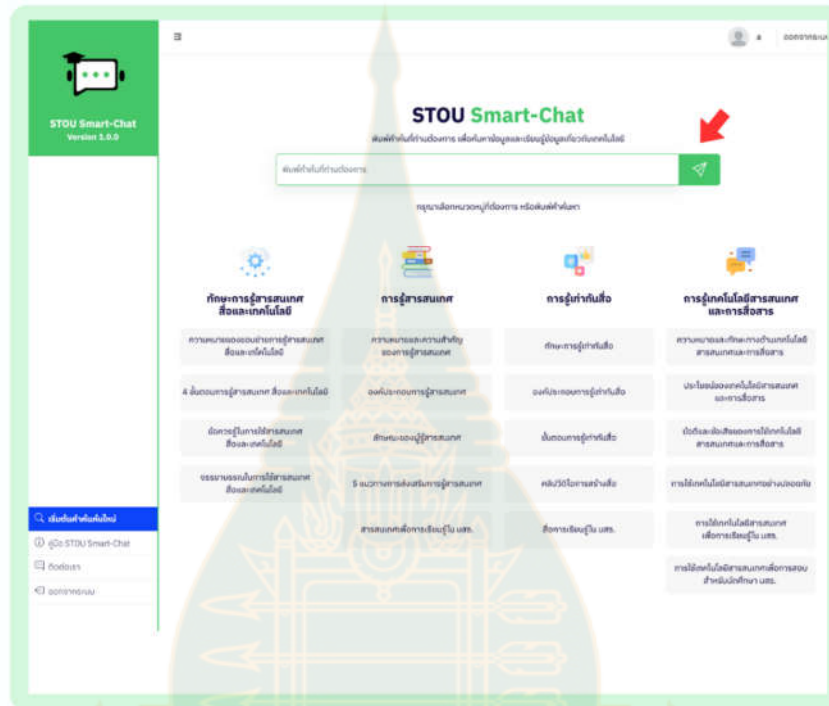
STOU Smart-Chat
Version 1.0.0

a ออกจากระบบ

STOU Smart-Chat
พิมพ์คำค้นที่ท่านต้องการ เพื่อค้นหาข้อมูลและเรียนรู้ข้อมูลเกี่ยวกับเทคโนโลยี

พิมพ์คำค้นที่ท่านต้องการ

กรุณาเลือกหมวดหมู่ที่ต้องการ หรือพิมพ์คำค้นหา

ทักษะการรู้สารสนเทศ สื่อและเทคโนโลยี
การรู้สารสนเทศ
การรู้เท่าทันสื่อ
การรู้เทคโนโลยีสารสนเทศและการสื่อสาร

ความหมายและขอบข่ายการรู้สารสนเทศ สื่อและเทคโนโลยี
ความหมายและความสำคัญของการรู้สารสนเทศ
ทักษะการรู้เท่าทันสื่อ
ความหมายและทักษะทางด้านเทคโนโลยีสารสนเทศและการสื่อสาร

4 ขั้นตอนการรู้สารสนเทศ สื่อและเทคโนโลยี
องค์ประกอบการรู้สารสนเทศ
องค์ประกอบการรู้เท่าทันสื่อ
ประโยชน์ของเทคโนโลยีสารสนเทศและการสื่อสาร

ข้อควรรู้ในการใช้สารสนเทศ สื่อและเทคโนโลยี
ลักษณะของผู้รู้สารสนเทศ
ขั้นตอนการรู้เท่าทันสื่อ
ข้อดีและข้อเสียของการใช้เทคโนโลยีสารสนเทศและการสื่อสาร

จรรยาบรรณในการใช้สารสนเทศ สื่อและเทคโนโลยี
5 แนวทางการส่งเสริมการรู้สารสนเทศ
กลวิธีในการสร้างสื่อ
การใช้เทคโนโลยีสารสนเทศอย่างปลอดภัย

สารสนเทศเพื่อการเรียนรู้ใน มสธ.
สื่อการเรียนรู้ใน มสธ.
การใช้เทคโนโลยีสารสนเทศเพื่อการเรียนรู้ใน มสธ.

การใช้เทคโนโลยีสารสนเทศเพื่อการสอบสำหรับนักศึกษา มสธ.

เริ่มต้นคำค้นหาใหม่
คู่มือ STOU Smart-Chat
ติดต่อเรา
ออกจากระบบ